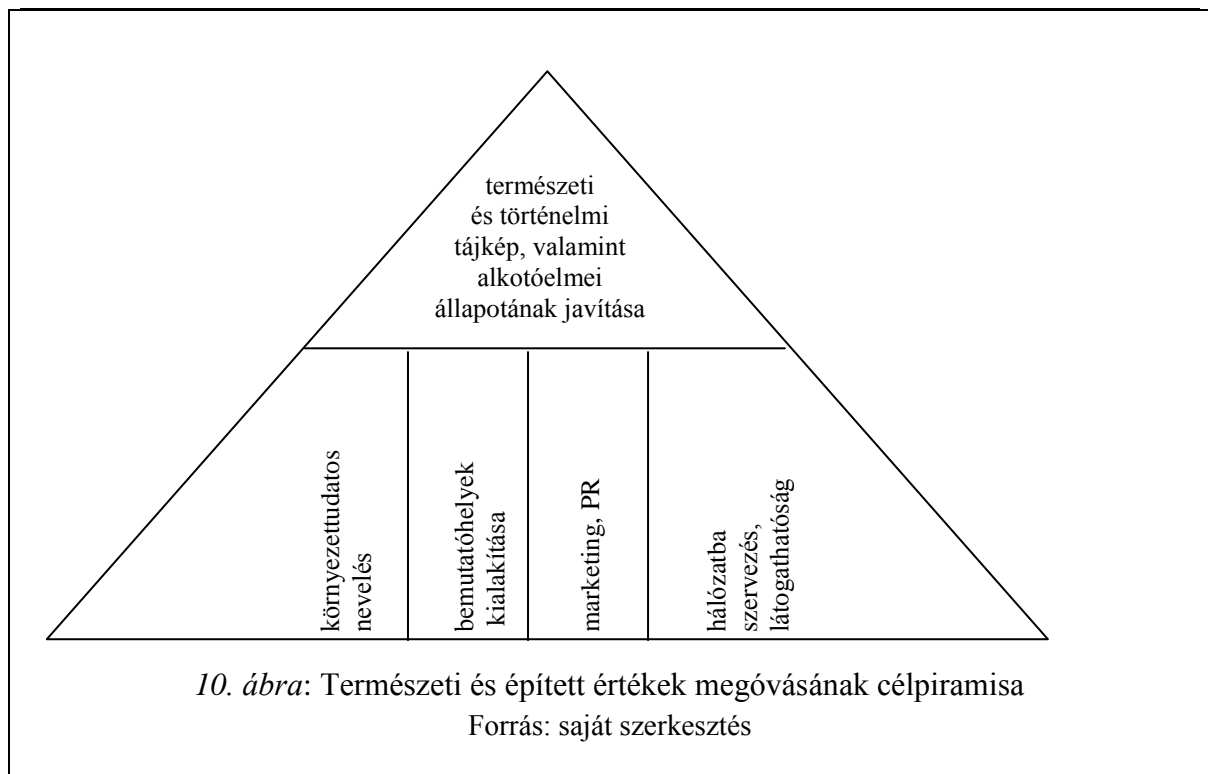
természeti és történelmi tájkép, valamint alkotóelmei állapotának javítása

környezettudatos nevelés

bemutatóhelyek kialakítása

marketing, PR

hálózatba szervezés, látogathatóság

*10. ábra*: Természeti és épített értékek megóvásának célpiramisa
Forrás: saját szerkesztés